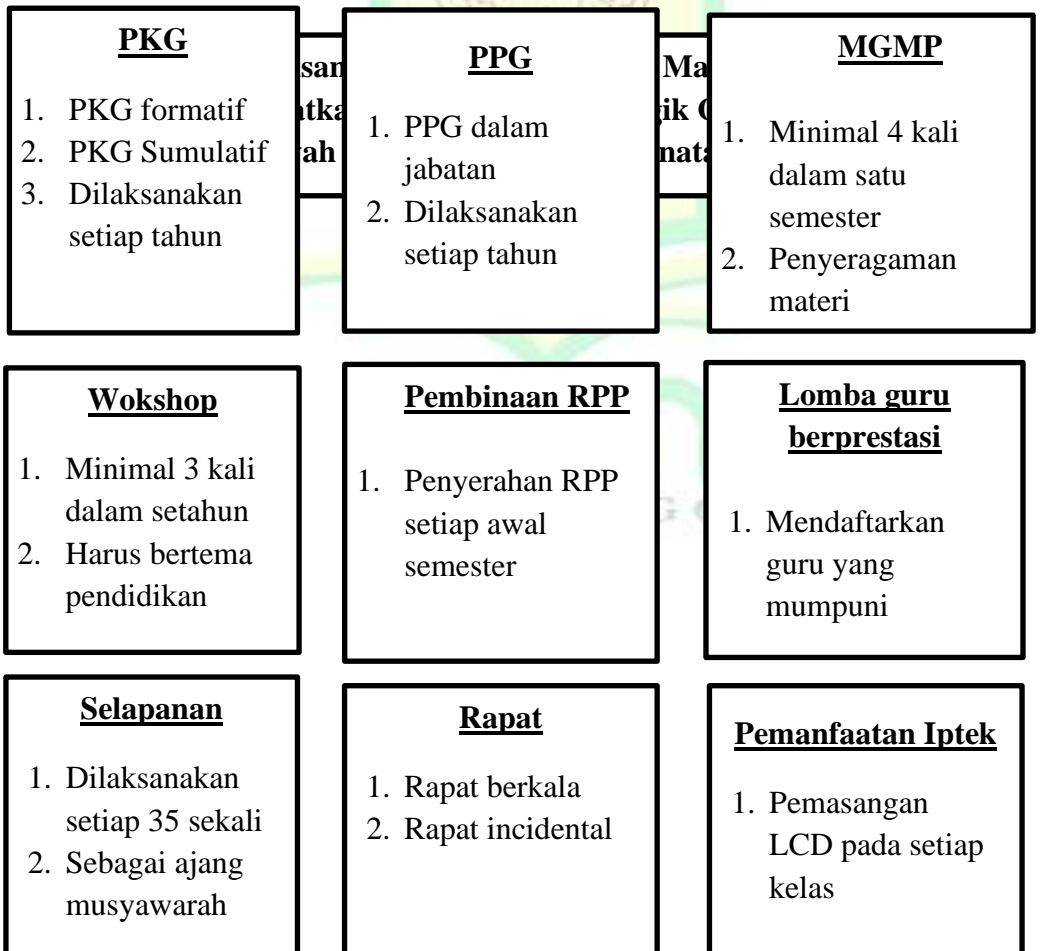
**PKG**

1. PKG formatif
2. PKG Sumulatif
3. Dilaksanakan setiap tahun

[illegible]san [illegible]tka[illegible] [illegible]ah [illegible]

**PPG**

1. PPG dalam jabatan
2. Dilaksanakan setiap tahun

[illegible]Ma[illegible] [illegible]ik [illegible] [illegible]nata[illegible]

**MGMP**

1. Minimal 4 kali dalam satu semester
2. Penyeragaman materi

**Wokshop**

1. Minimal 3 kali dalam setahun
2. Harus bertema pendidikan

**Pembinaan RPP**

1. Penyerahan RPP setiap awal semester

**Lomba guru berprestasi**

1. Mendaftarkan guru yang mumpuni

**Selapanan**

1. Dilaksanakan setiap 35 sekali
2. Sebagai ajang musyawarah

**Rapat**

1. Rapat berkala
2. Rapat incidental

**Pemanfaatan Iptek**

1. Pemasangan LCD pada setiap kelas